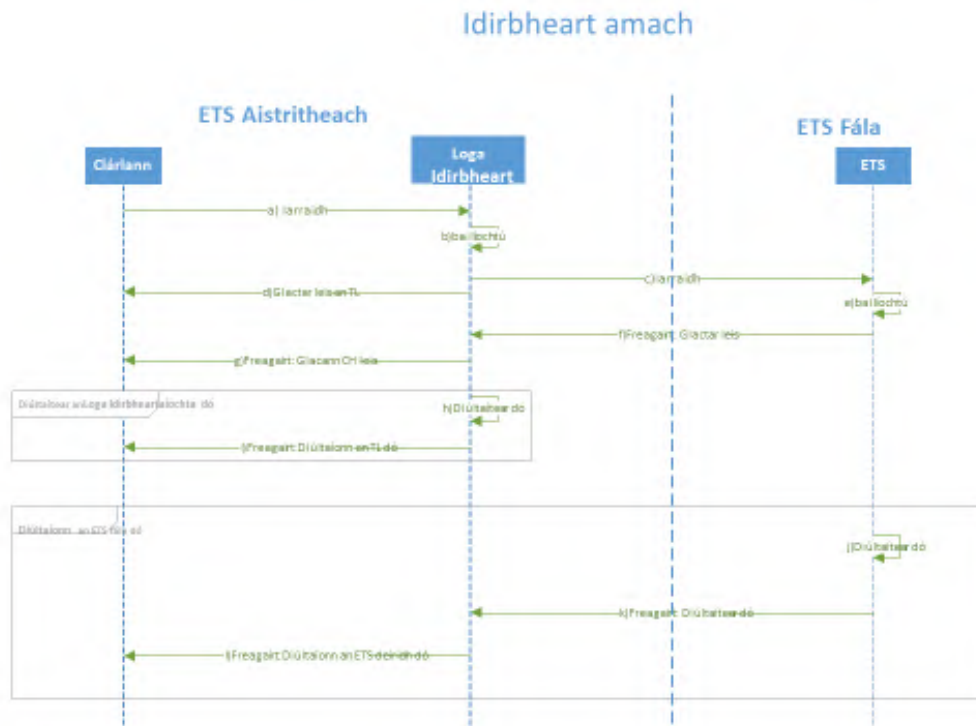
Idirbheart amach

ETS Aistritheach

ETS Fála

Clárlann

Loga Idirbheart

ETS

a) Iarraidh

b)bailíochtú

c) Iarraidh

d)Glactar leis an TL

e)bailíochtú

f)Freagairt: Glactar leis

g)Freagairt: Glacann CH leis

Diúltaítear ar Loga Idirbheart a lochtú dó

h)Diúltaítear dó

i)Freagairt: Diúltaíonn an TL dó

Diúltaíonn an ETS fála dó

j)Diúltaítear dó

k)Freagairt: Diúltaítear dó

l)Freagairt: Diúltaíonn an ETS deiridh dó